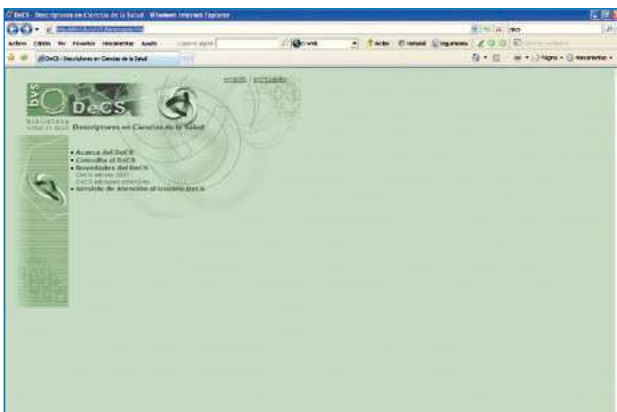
DeCS - Descriptores en Ciencias de la Salud - Windows Internet Explorer

Archivo Edición Ver Favoritos Herramientas Ayuda

DeCS - Descriptores en Ciencias de la Salud

Página Herramientas

english | português

bvs

DeCS

biblioteca virtual en salud

Descriptores en Ciencias de la Salud

• Acerca del DeCS
• Consulta al DeCS
• Novedades del DeCS
DeCS edición 2007
DeCS ediciones anteriores
• Servicio de Atención al Usuario DeCS